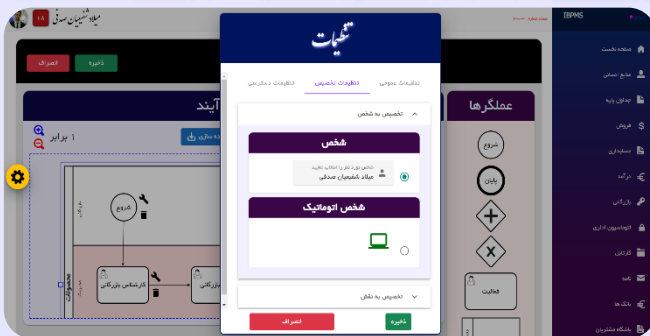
TBPMS

صفحه نخست

منابع انسانی

جداول پایه

فروش

مساعدت

درآمد

رایانه

اتوماسیون اداری

کارتابل

نامه

بانک ها

باشگاه مشتریان

میلاد شفیعیان صدقی

ذخیره

انصراف

عملگرها

شروع

پایان

فعالیت

آیند

۱ برابر

ذخیره سازی

شروع

کارشناس بازرگانی

بازرگانی

مدیریت

تنظیمات

تنظیمات عمومی

تنظیمات تخصیص

تنظیمات دسترسی

تخصیص به شخص

شخص

شخص مورد نظر را انتخاب نمایید

میلاد شفیعیان صدقی

شخص اتوماتیک

تخصیص به نقش

انصراف

ذخیره